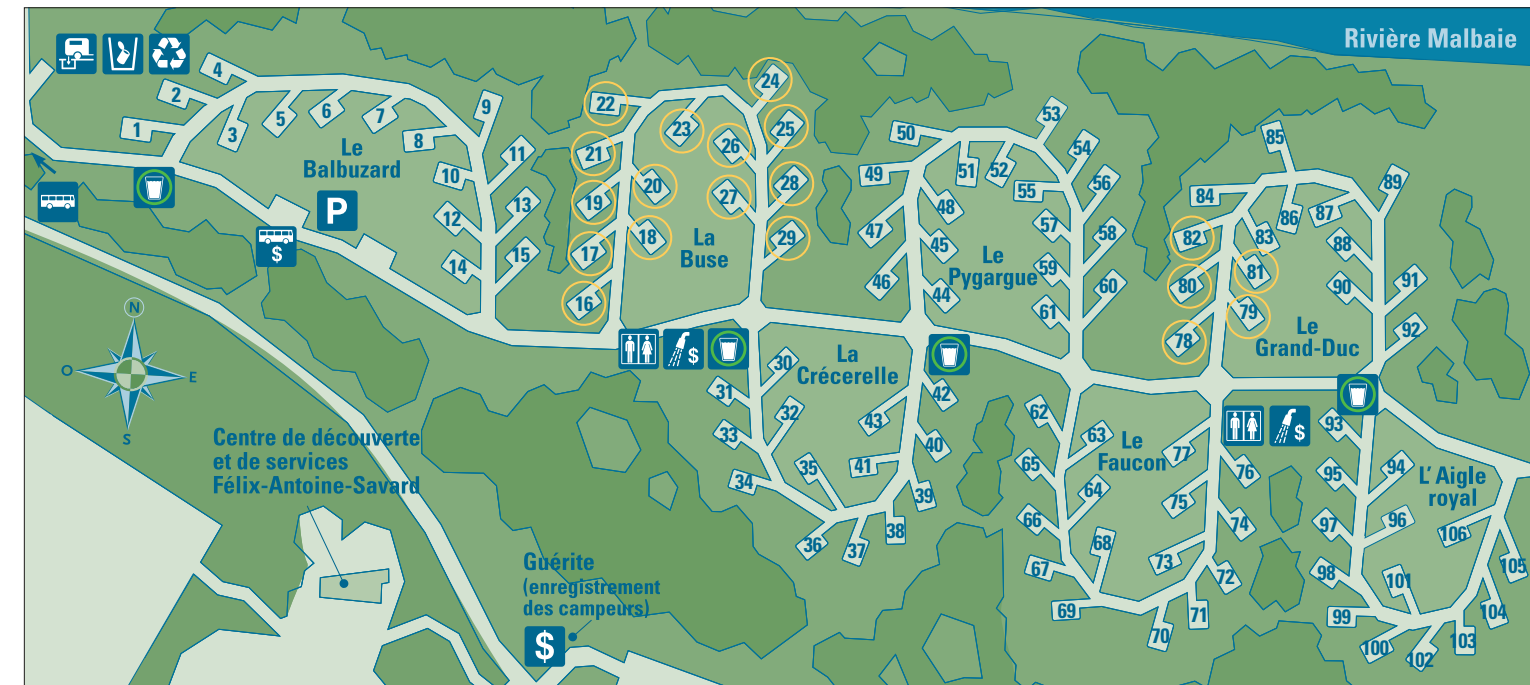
Rivière Malbaie

1
2
3
4
5
6
7
8
9
10
11
12
13
14
15

Le Balbuzard

P

$

16
17
18
19
20
21
22
23
24
25
26
27
28
29

La Buse

$

N
O
E
S

30
31
32
33
34
35
36
37
38
39
40
41
42
43

La Crécerelle

44
45
46
47
48
49
50
51
52
53
54
55
56
57
58
59
60
61

Le Pygargue

62
63
64
65
66
67
68
69
70
71
72
73
74
75
76
77

Le Faucon

$

78
79
80
81
82
83
84
85
86
87
88
89
90
91
92

Le Grand-Duc

93
94
95
96
97
98
99
100
101
102
103
104
105
106

L' Aigle royal

Centre de découverte et de services Félix-Antoine-Savard

Guérite (enregistrement des campeurs)

$